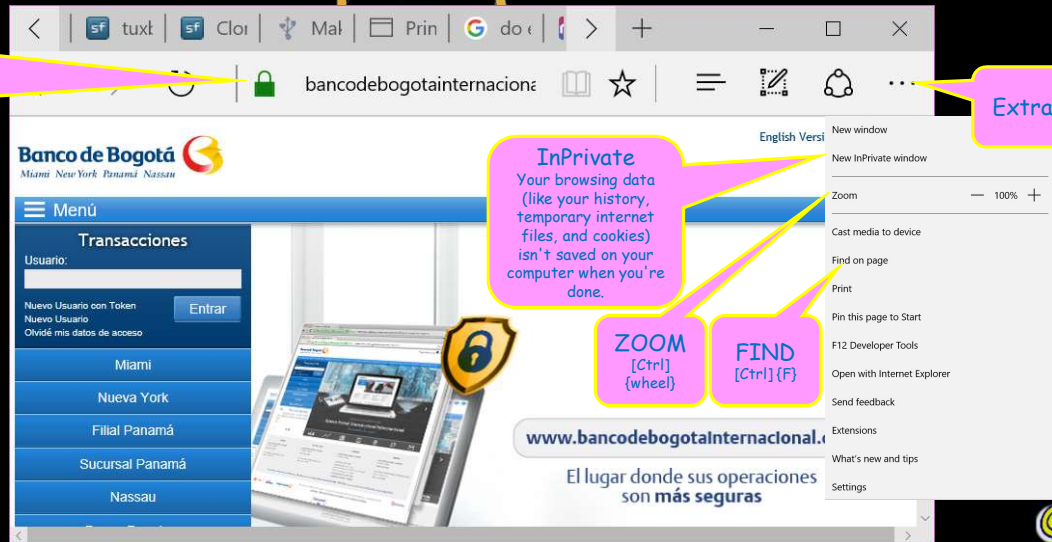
tuxt Clo Mal Prin do

bancodebogotainternaciona

Extra

Banco de Bogotá
Miami New York Panamá Nassau

English Versi

Menú

Transacciones
Usuario:
Nuevo Usuario con Token
Nuevo Usuario
Olvidé mis datos de acceso
Entrar

Miami
Nueva York
Filial Panamá
Sucursal Panamá
Nassau

www.bancodebogotainternacional.
El lugar donde sus operaciones son más seguras

InPrivate
Your browsing data (like your history, temporary internet files, and cookies) isn't saved on your computer when you're done.

ZOOM
[Ctrl] {wheel}

FIND
[Ctrl] {F}

New window
New InPrivate window
Zoom — 100% +
Cast media to device
Find on page
Print
Pin this page to Start
F12 Developer Tools
Open with Internet Explorer
Send feedback
Extensions
What's new and tips
Settings